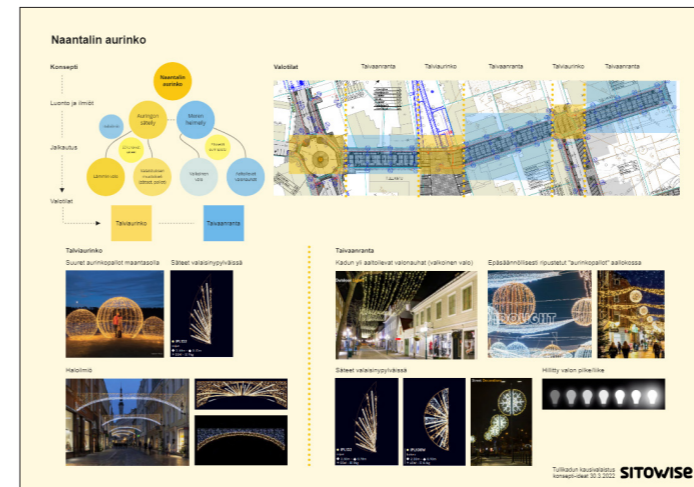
Naantalin aurinko

Konsepti

Luonto ja ilmiöt

Jaksotus

Valotilat

Naantalin aurinko

Auringon säteily

Meren heijasty

Taivaurinko

Taivaanranta

Valotilat

Taivaanranta

Taivaurinko

Taivaanranta

Taivaurinko

Taivaanranta

Taivaurinko

Suuret aurinkopallot maantasolla

Säteet valaisinpylväissä

Holvimiä

Taivaanranta

Kadun yli aaltoilevat valonauhat (valkoinen valo)

Epäsäännöllisesti ripustetut "aurinkopallot" aallokossa

Säteet valaisinpylväissä

Hillitty valon pilkahdus

Tullikadun kausivalaistus
konsepti-ideat 30.3.2022

SITOWISE